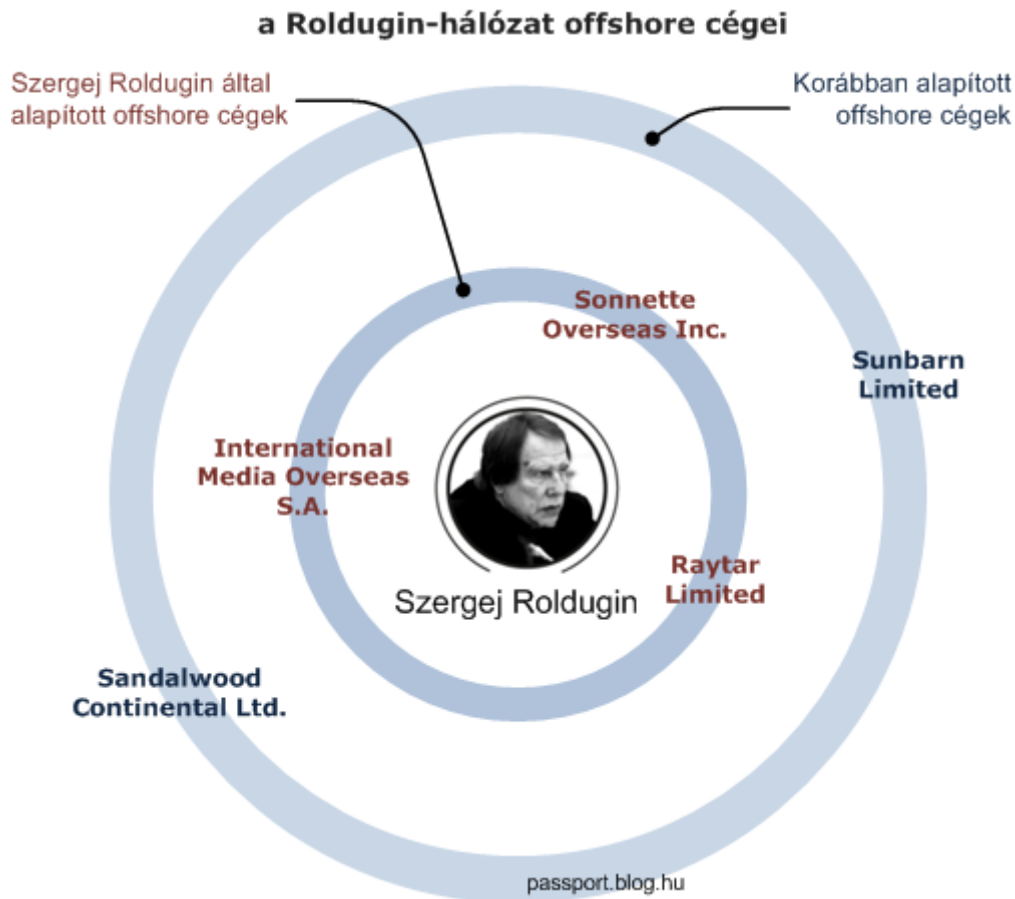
a Roldugin-hálózat offshore cégei

Szergej Roldugin által alapított offshore cégek

Korábban alapított offshore cégek

Sonnette Overseas Inc.

Sunbarn Limited

International Media Overseas S.A.

Raytar Limited

Szergej Roldugin

Sandalwood Continental Ltd.

passport.blog.hu